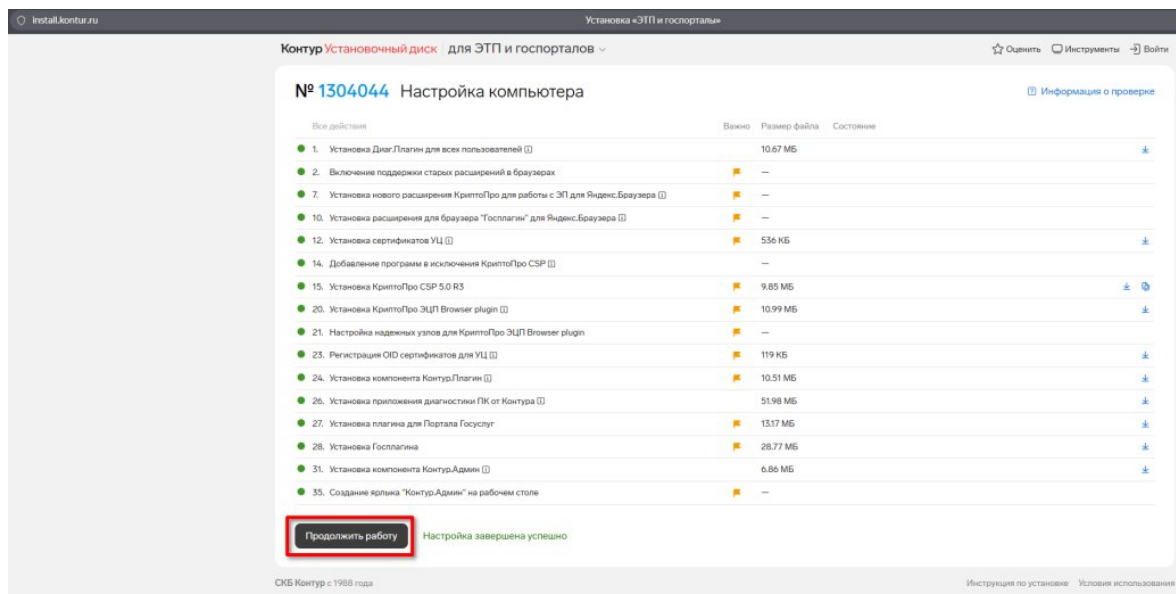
install.kontur.ru

Установка «ЭТП и госпорталы»

Контур Установочный диск | для ЭТП и госпорталов

Оценить Инструменты Войти

№ 1304044 Настройка компьютера

Информация о проверке

| Все действия | Важно | Размер файла | Состояние |
|---|---|---|---|
| 1. Установка Диаг.Плагин для всех пользователей | | 10.67 МБ | |
| 2. Включение поддержки старых расширений в браузерах | | — | |
| 7. Установка нового расширения КриптоПро для работы с ЭП для Яндекс.Браузера | | — | |
| 10. Установка расширения для браузера "Госплагин" для Яндекс.Браузера | | — | |
| 12. Установка сертификатов УЦ | | 536 КБ | |
| 14. Добавление программ в исключения КриптоПро CSP | | — | |
| 15. Установка КриптоПро CSP 5.0 R3 | | 9.85 МБ | |
| 20. Установка КриптоПро ЭЦП Browser plugin | | 10.99 МБ | |
| 21. Настройка надежных узлов для КриптоПро ЭЦП Browser plugin | | — | |
| 23. Регистрация OID сертификатов для УЦ | | 119 КБ | |
| 24. Установка компонента Контур.Плагин | | 10.51 МБ | |
| 26. Установка приложения диагностики ПК от Контура | | 51.98 МБ | |
| 27. Установка плагина для Портала Госуслуг | | 13.17 МБ | |
| 28. Установка Госплагина | | 28.77 МБ | |
| 31. Установка компонента Контур.Админ | | 6.86 МБ | |
| 35. Создание ярлыка "Контур.Админ" на рабочем столе | | — | |

Продолжить работу

Настройка завершена успешно

СКБ Контур с 1988 года

Инструкция по установке Условия использования